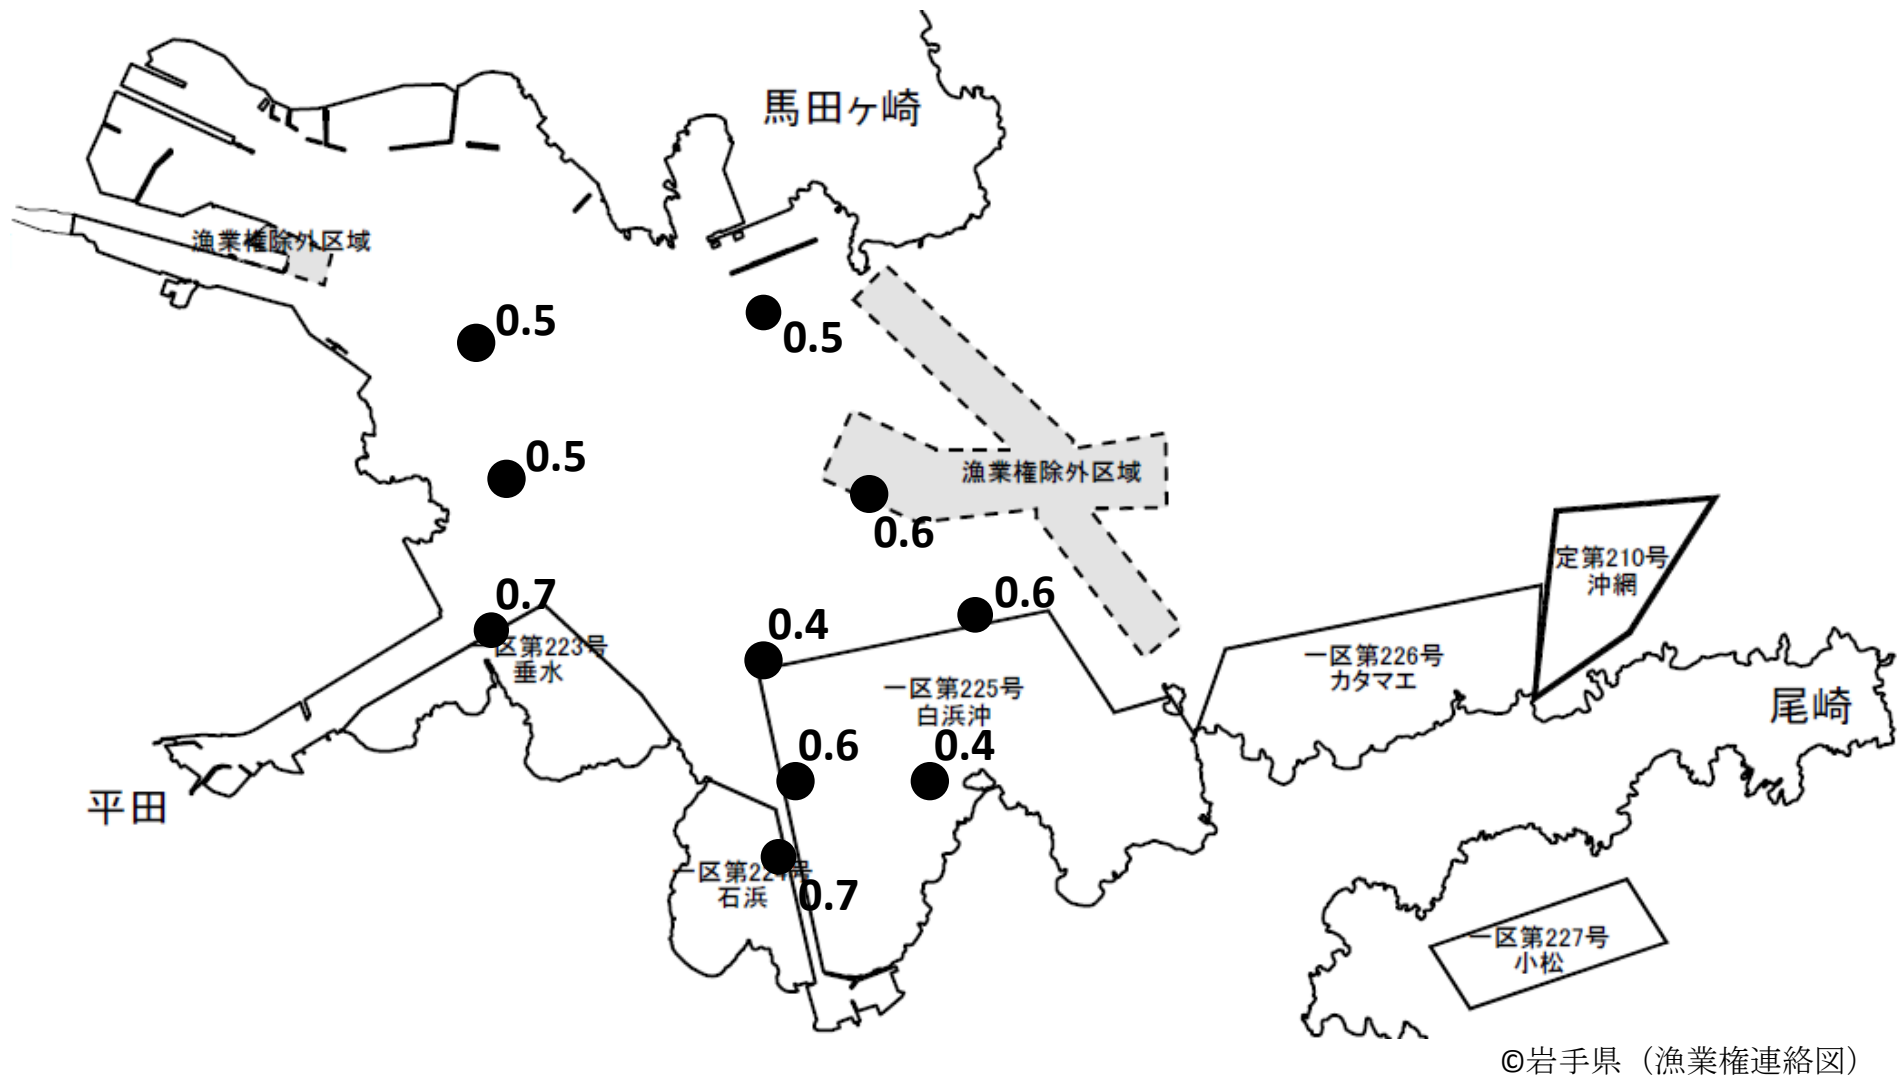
馬田ヶ崎

漁業権除外区域

0.5

0.5

0.5

漁業権除外区域

0.6

定第210号
沖網

0.7

0.6

0.4

区第223号
垂水

一区第226号
カタマエ

一区第225号
白浜沖

尾崎

0.6

0.4

平田

一区第22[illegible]号
石浜

0.7

一区第227号
小松

©岩手県（漁業権連絡図）